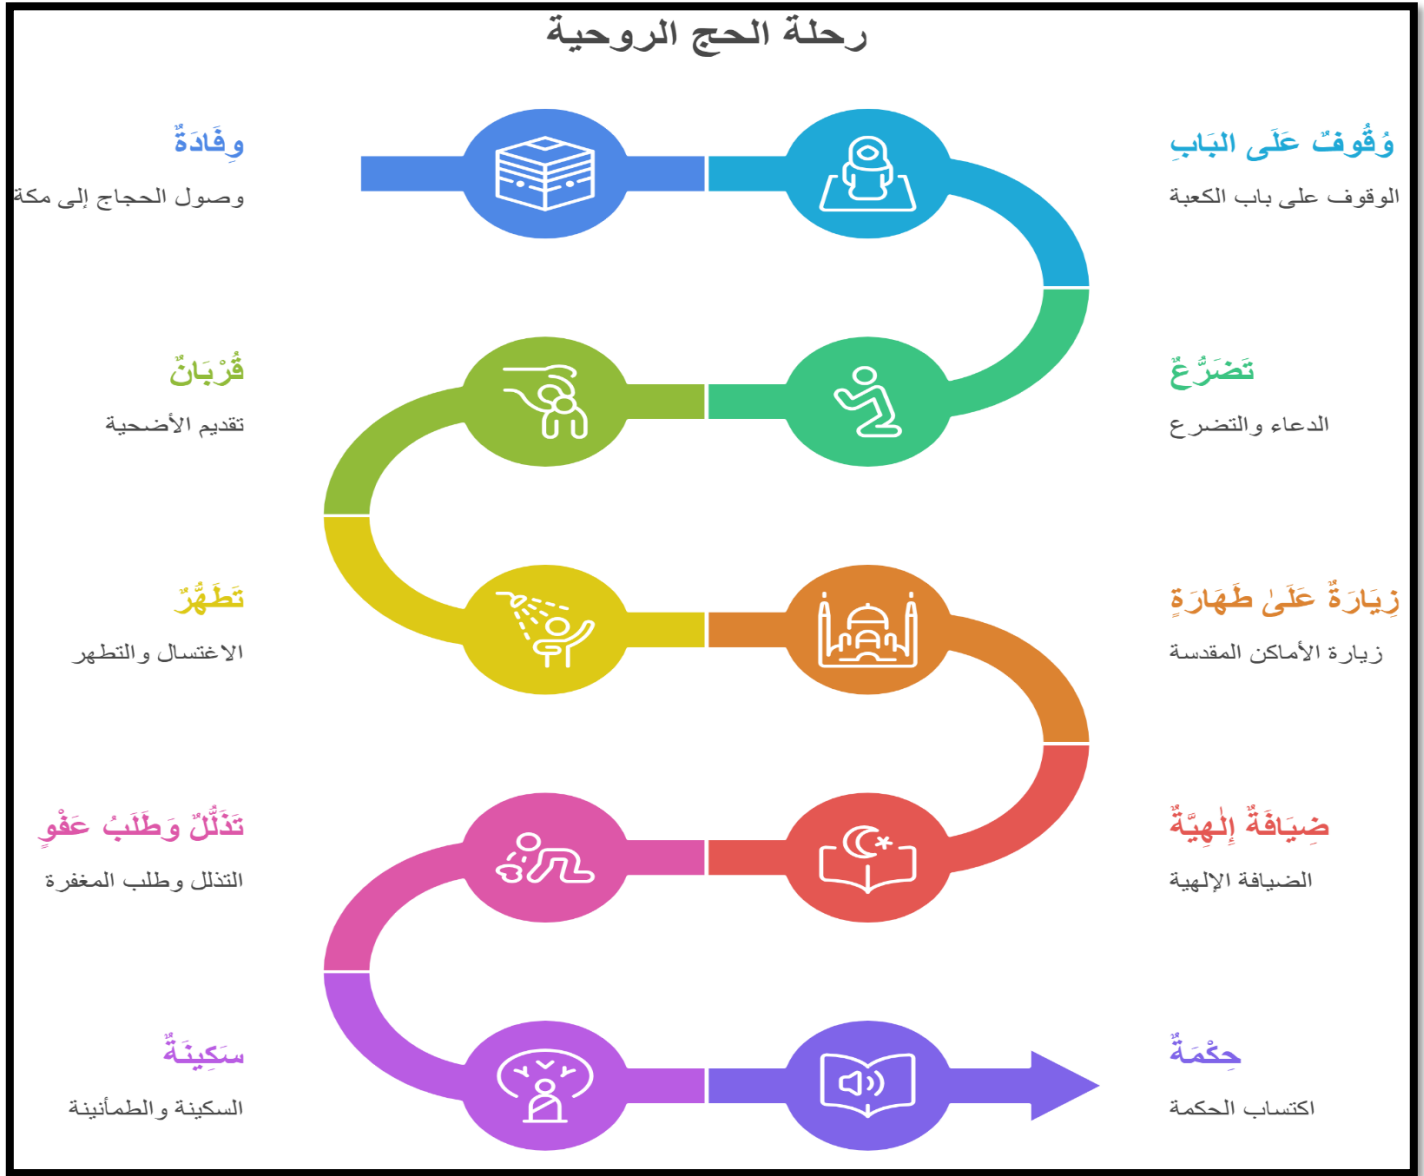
رحلة الحج الروحية

وِفَادَةٌ
وصول الحجاج إلى مكة

وُقُوفٌ عَلَى البَابِ
الوقوف على باب الكعبة

تَضَرُّعٌ
الدعاء والتضرع

قُرْبَانٌ
تقديم الأضحية

تَطَهُّرٌ
الاغتسال والتطهر

زِيَارَةٌ عَلَىٰ طَهَارَةٍ
زيارة الأماكن المقدسة

ضِيَافَةٌ إِلٰهِيَّةٌ
الضيافة الإلهية

تَذَلُّلٌ وَطَلَبُ عَفْوٍ
التذلل وطلب المغفرة

سَكِينَةٌ
السكينة والطمأنينة

حِكْمَةٌ
اكتساب الحكمة